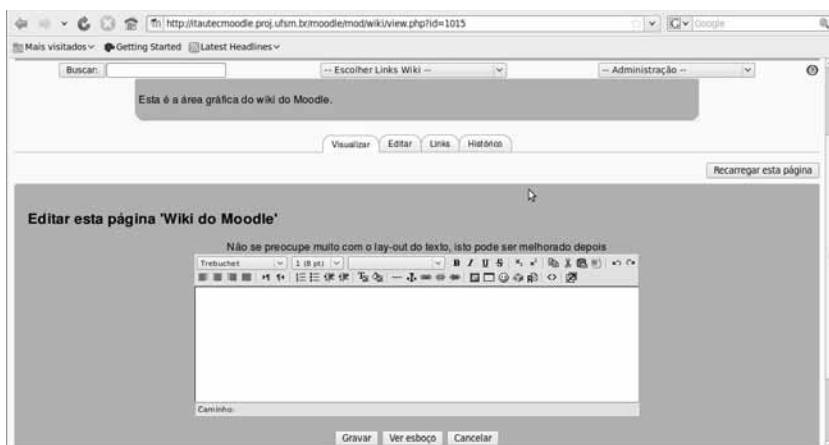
http://itautecmoodle.proj.ufsm.br/moodle/mod/wiki/view.php?id=1015

Google

Mais visitados Getting Started Latest Headlines

Buscar:

-- Escolher Links Wiki --

-- Administração --

Esta é a área gráfica do wiki do Moodle.

Visualizar Editar Links Histórico

Recarregar esta página

Editar esta página 'Wiki do Moodle'

Não se preocupe muito com o lay-out do texto, isto pode ser melhorado depois

Trebuchet 1 (8 pt)

Caminho:

Gravar Ver esboço Cancelar